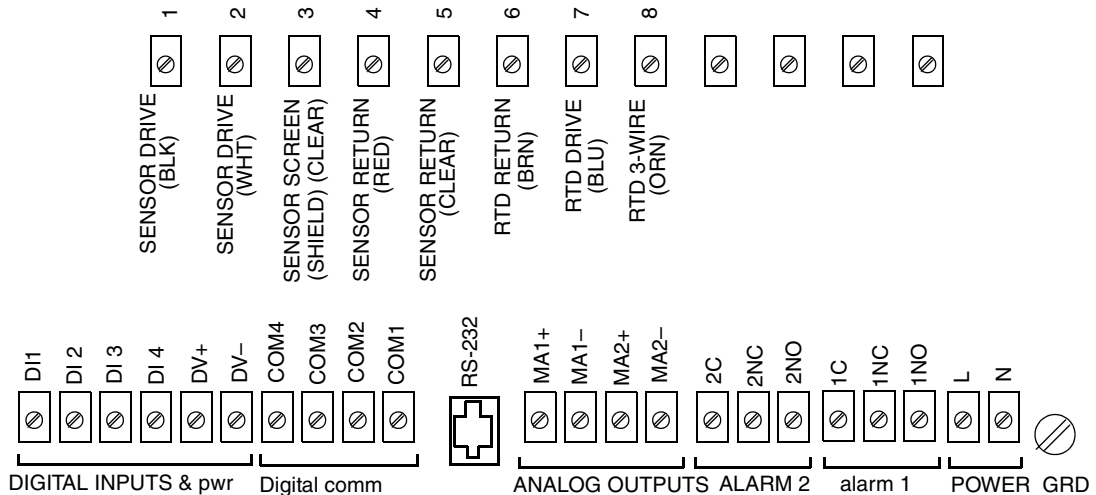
1
2
3
4
5
6
7
8

SENSOR DRIVE (BLK)
SENSOR DRIVE (WHT)
SENSOR SCREEN (SHIELD) (CLEAR)
SENSOR RETURN (RED)
SENSOR RETURN (CLEAR)
RTD RETURN (BRN)
RTD DRIVE (BLU)
RTD 3-WIRE (ORN)

DI1
DI 2
DI 3
DI 4
DV+
DV–
COM4
COM3
COM2
COM1
RS-232
MA1+
MA1–
MA2+
MA2–
2C
2NC
2NO
1C
1NC
1NO
L
N

DIGITAL INPUTS & pwr
Digital comm
ANALOG OUTPUTS
ALARM 2
alarm 1
POWER
GRD